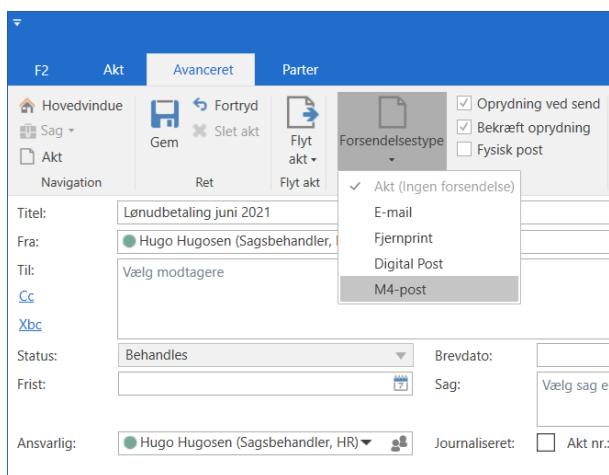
F2 Akt Avanceret Parter

Hovedvindue
Sag
Akt
Navigation

Gem
Fortryd
Slet akt
Ret

Flyt akt
Flyt akt

Forsendelsestype

Oprydning ved send
Bekræft oprydning
Fysisk post

Akt (Ingen forsendelse)
E-mail
Fjernprint
Digital Post
M4-post

Titel: Lønudbetaling juni 2021
Fra: Hugo Hugosen (Sagsbehandler, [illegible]
Til: Vælg modtagere
Cc
Xbc
Status: Behandles
Brevdato:
Frist:
Sag: Vælg sag e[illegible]
Ansvarlig: Hugo Hugosen (Sagsbehandler, HR)
Journaliseret:
Akt nr.: